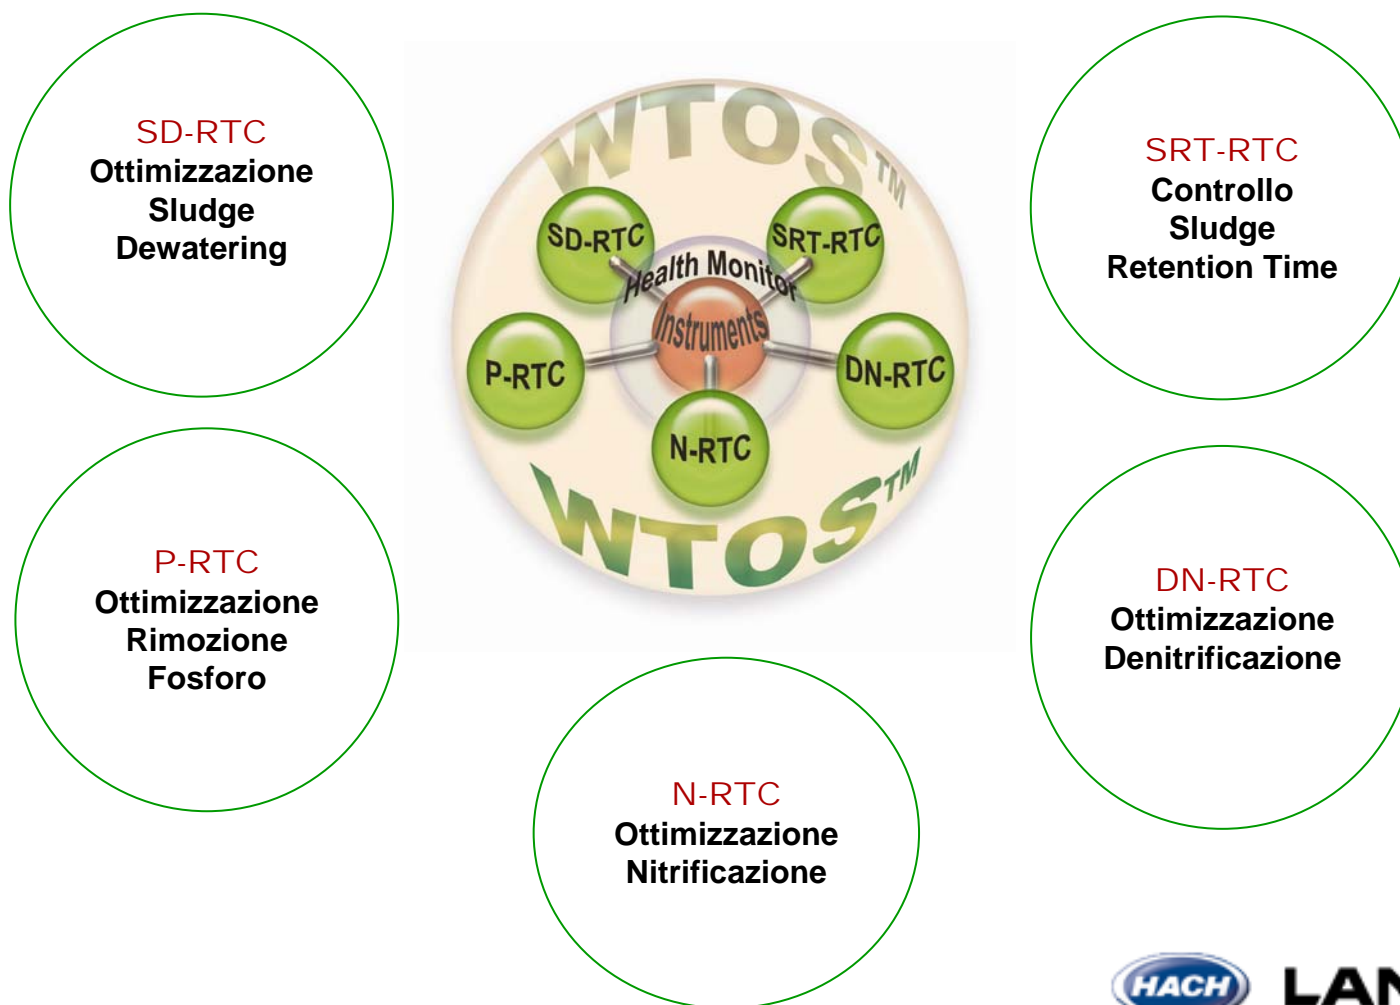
SD-RTC
Ottimizzazione
Sludge
Dewatering

WTOS™

SD-RTC

SRT-RTC

Health Monitor

Instruments

P-RTC

DN-RTC

N-RTC

WTOS™

SRT-RTC
Controllo
Sludge
Retention Time

P-RTC
Ottimizzazione
Rimozione
Fosforo

DN-RTC
Ottimizzazione
Denitrificazione

N-RTC
Ottimizzazione
Nitrificazione

HACH LAN